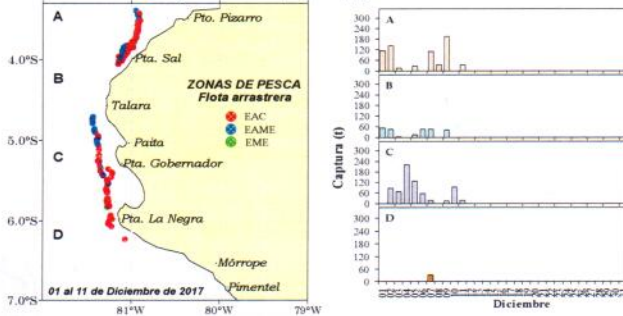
A
Pto. Pizarro
4.0°S
Pta. Sal
B
ZONAS DE PESCA
Flota arrastrera
Talara
EAC
EAME
EME
5.0°S
Paita
C
Pta. Gobernador
6.0°S
Pta. La Negra
D
Mórrope
01 al 11 de Diciembre de 2017
Pimentel
7.0°S
81°W
80°W
79°W

Captura (t)
A
300
240
180
120
60
0
B
300
240
180
120
60
0
C
300
240
180
120
60
0
D
300
240
180
120
60
0
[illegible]
Diciembre